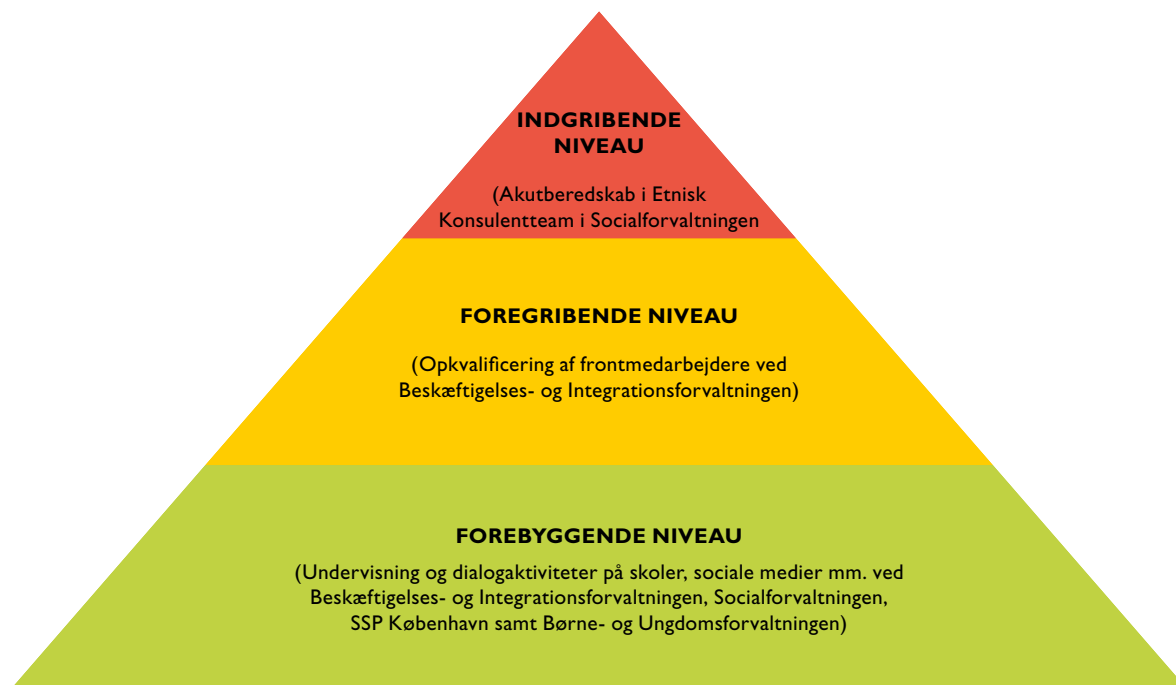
INDGRIBENDE NIVEAU

(Akutberedskab i Etnisk Konsulentteam i Socialforvaltningen

FOREGRIBENDE NIVEAU

(Opkvalificering af frontmedarbejdere ved Beskæftigelses- og Integrationsforvaltningen)

FOREBYGGENDE NIVEAU

(Undervisning og dialogaktiviteter på skoler, sociale medier mm. ved Beskæftigelses- og Integrationsforvaltningen, Socialforvaltningen, SSP København samt Børne- og Ungdomsforvaltningen)